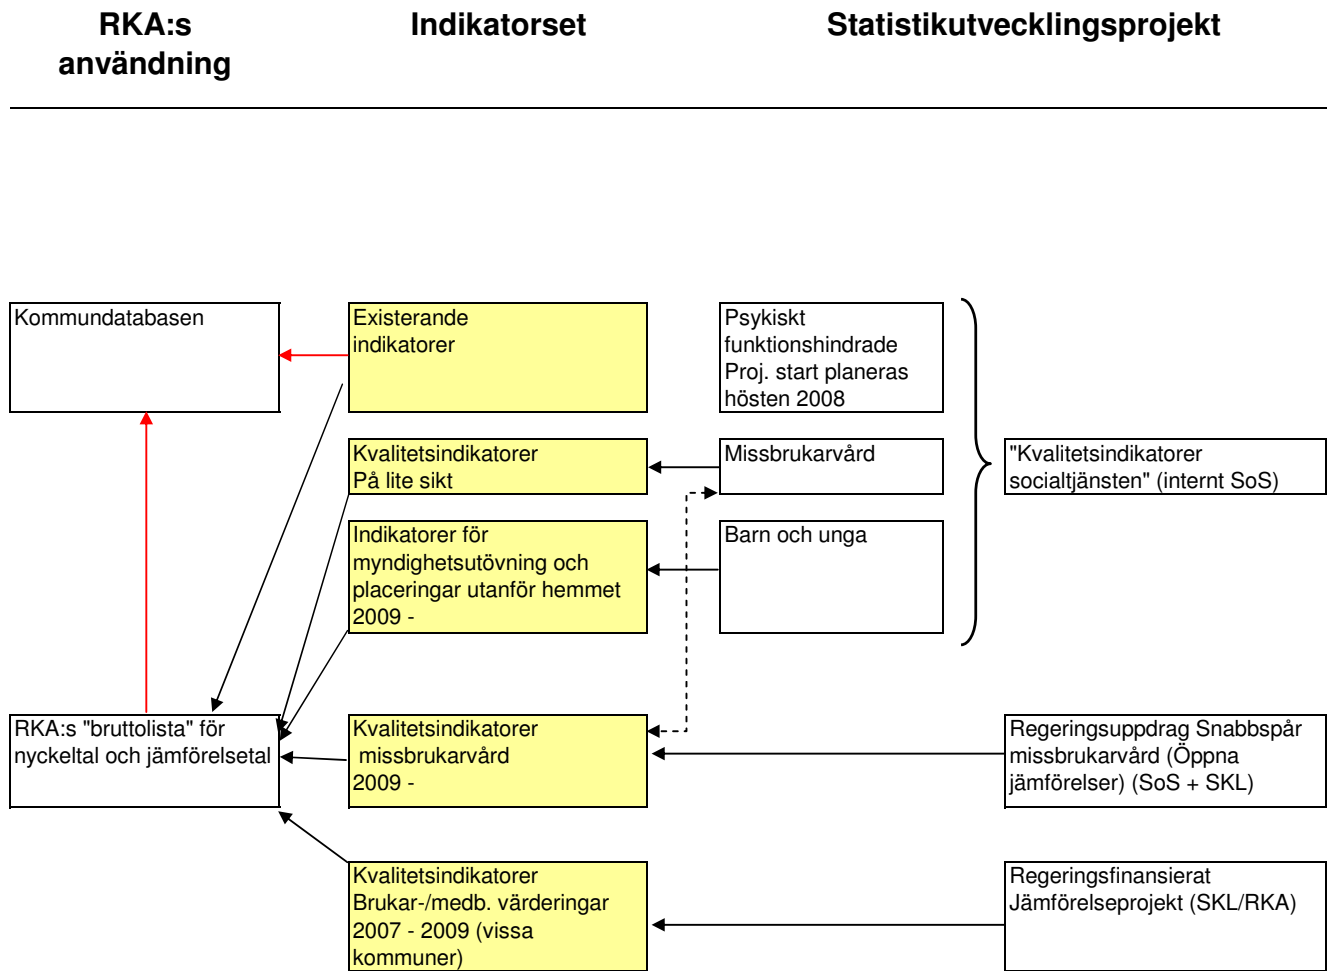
RKA:s användning

Indikatorset

Statistikutvecklingsprojekt

Kommundatabasen

Existerande indikatorer

Psykiskt funktionshindrade Proj. start planeras hösten 2008

Kvalitetsindikatorer På lite sikt

Missbrukarvård

"Kvalitetsindikatorer socialtjänsten" (internt SoS)

Indikatorer för myndighetsutövning och placeringar utanför hemmet 2009 -

Barn och unga

RKA:s "bruttolista" för nyckeltal och jämförelsetal

Kvalitetsindikatorer missbrukarvård 2009 -

Regeringsuppdrag Snabbspår missbrukarvård (Öppna jämförelser) (SoS + SKL)

Kvalitetsindikatorer Brukar-/medb. värderingar 2007 - 2009 (vissa kommuner)

Regeringsfinansierat Jämförelseprojekt (SKL/RKA)